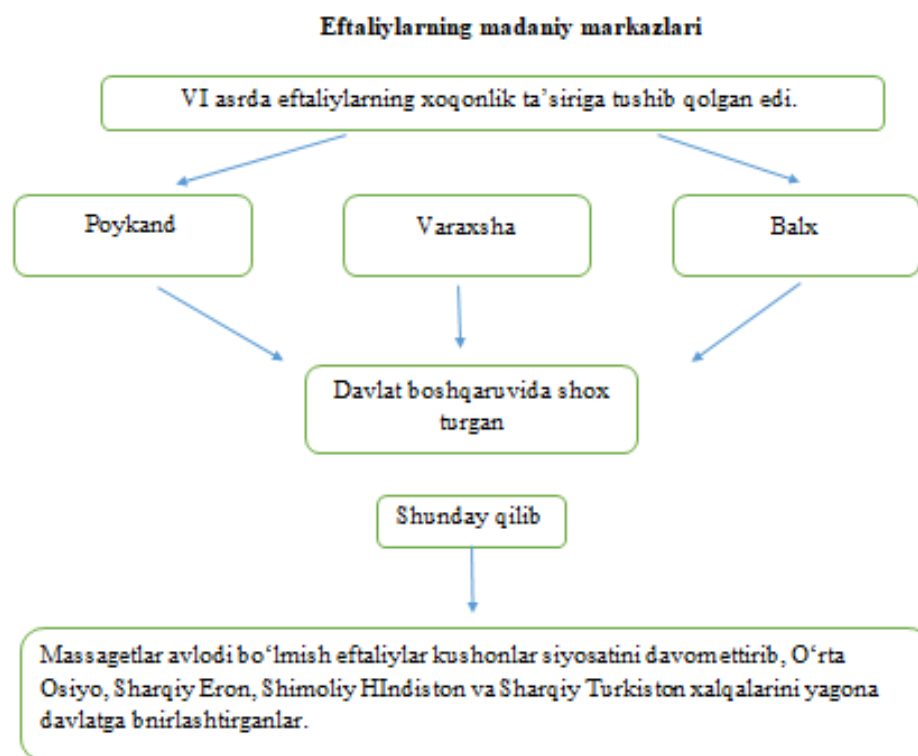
Eftaliylarning madaniy markazlari

VI asrda eftaliylarning xoqonlik ta'siriga tushib qolgan edi.

Poykand

Varaxsha

Balx

Davlat boshqaruvida shox turgan

Shunday qilib

Massagetlar avlodi bo'lmish eftaliylar kushonlar siyosatini davomettirib, O'rta Osiyo, Sharqiy Eron, Shimoliy HIndiston va Sharqiy Turkiston xalqalarini yagona davlatga bnirlashtirganlar.